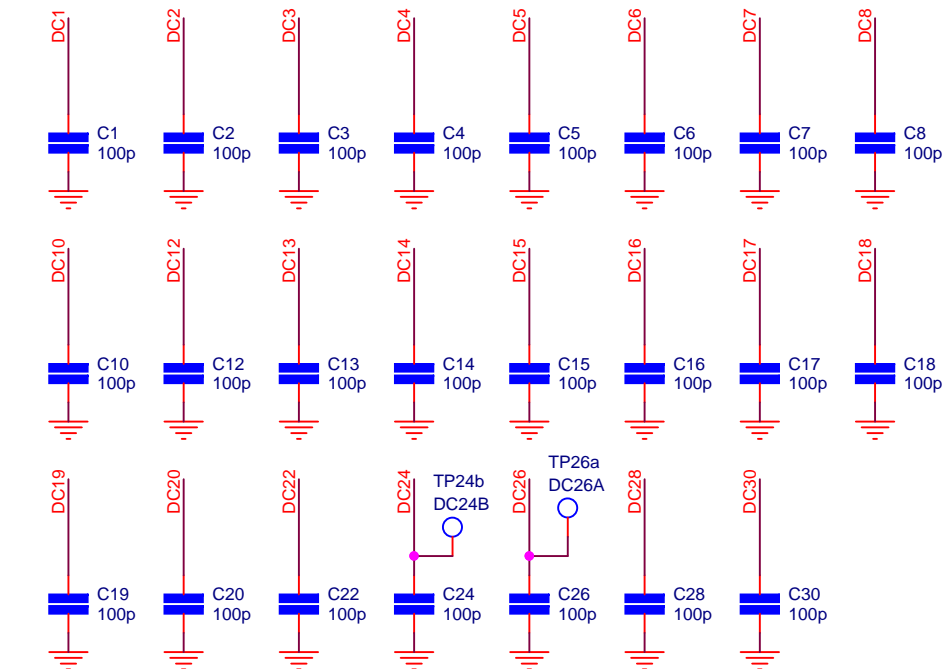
DC1 C1 100p
DC2 C2 100p
DC3 C3 100p
DC4 C4 100p
DC5 C5 100p
DC6 C6 100p
DC7 C7 100p
DC8 C8 100p

DC10 C10 100p
DC12 C12 100p
DC13 C13 100p
DC14 C14 100p
DC15 C15 100p
DC16 C16 100p
DC17 C17 100p
DC18 C18 100p

DC19 C19 100p
DC20 C20 100p
DC22 C22 100p
DC24 TP24b DC24B C24 100p
DC26 TP26a DC26A C26 100p
DC28 C28 100p
DC30 C30 100p